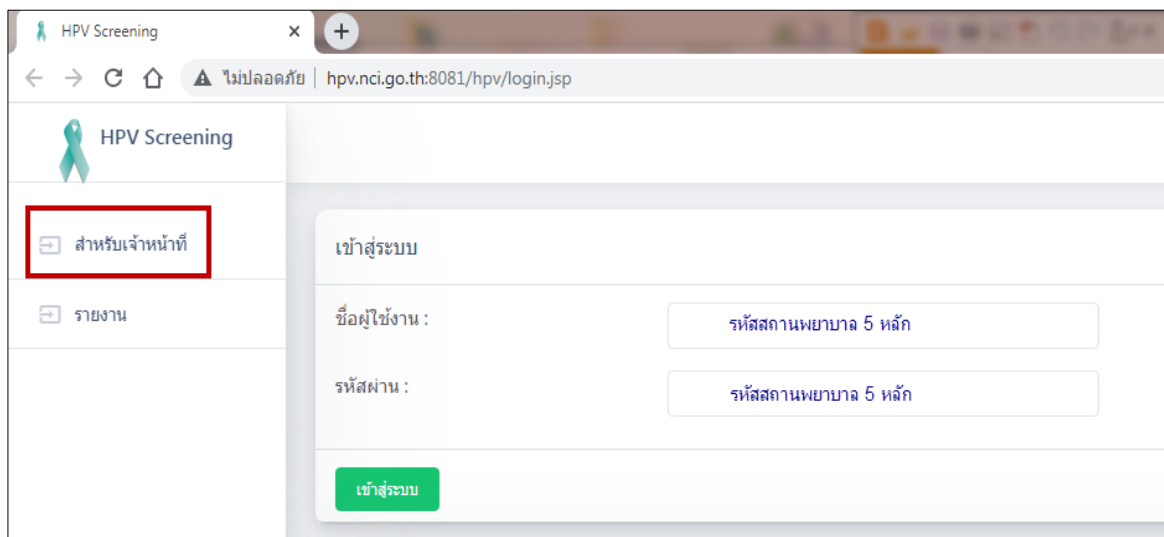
HPV Screening ×

ไม่ปลอดภัย | hpv.nci.go.th:8081/hpv/login.jsp

HPV Screening

สำหรับเจ้าหน้าที่

รายงาน

เข้าสู่ระบบ

ชื่อผู้ใช้งาน : รหัสสถานพยาบาล 5 หลัก

รหัสผ่าน : รหัสสถานพยาบาล 5 หลัก

เข้าสู่ระบบ